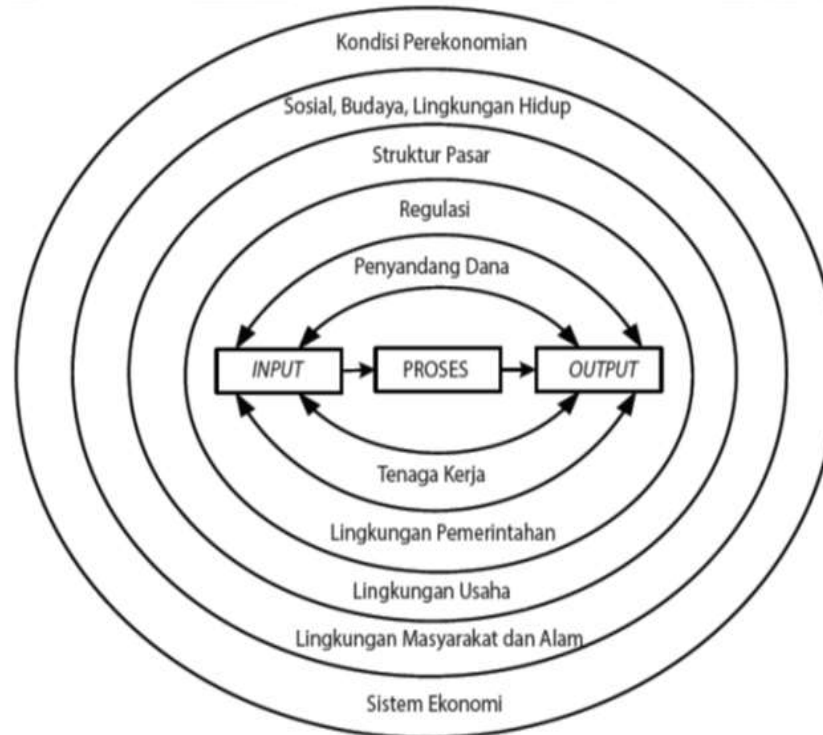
Kondisi Perekonomian

Sosial, Budaya, Lingkungan Hidup

Struktur Pasar

Regulasi

Penyandang Dana

*INPUT*

PROSES

*OUTPUT*

Tenaga Kerja

Lingkungan Pemerintahan

Lingkungan Usaha

Lingkungan Masyarakat dan Alam

Sistem Ekonomi